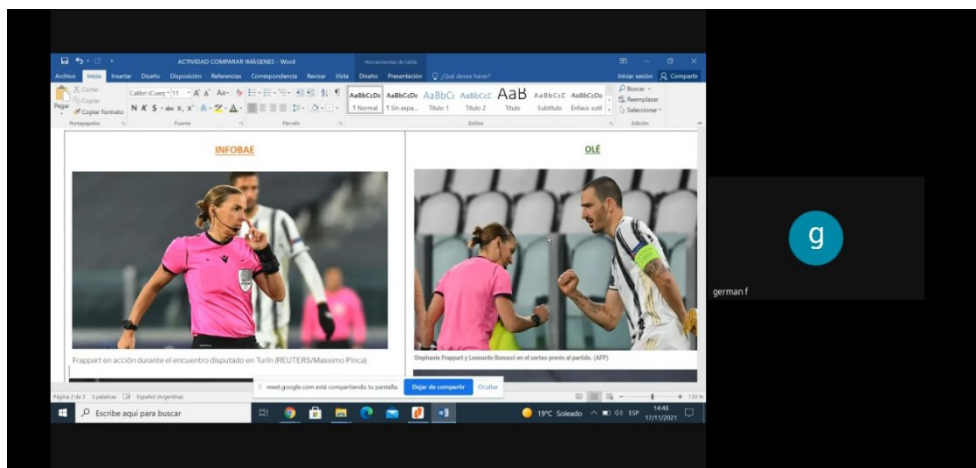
ACTIVIDAD COMPARAR IMÁGENES - Word

Herramientas de tabla

¿Qué desea hacer?

Iniciar sesión

Compartir

Archivo Inicio Insertar Diseño Disposición Referencias Correspondencia Revisar Vista Diseño Presentación

Cortar

Copiar

Pegar

Copiar formato

Portapapeles

Calibri (Cuerp 11

N K S

Fuente

Párrafo

AaBbCcDc 1 Normal

AaBbCcDc 1 Sin espa...

AaBbCc Título 1

AaBbCcC Título 2

AaB Título

AaBbCcC Subtítulo

AaBbCcDc Énfasis sutil

Estilos

Buscar

Reemplazar

Seleccionar

Edición

INFOBAE

OLÉ

Frappart en acción durante el encuentro disputado en Turín (REUTERS/Massimo Pinca)

Stephanie Frappart y Leonardo Bonucci en el sorteo previo al partido. (AFP)

Página 2 de 3 3 palabras Español (Argentina)

meet.google.com está compartiendo tu pantalla.

Dejar de compartir

Ocultar

130 %

Escribe aquí para buscar

19°C Soleado

ESP

14:48

17/11/2021

g

german f